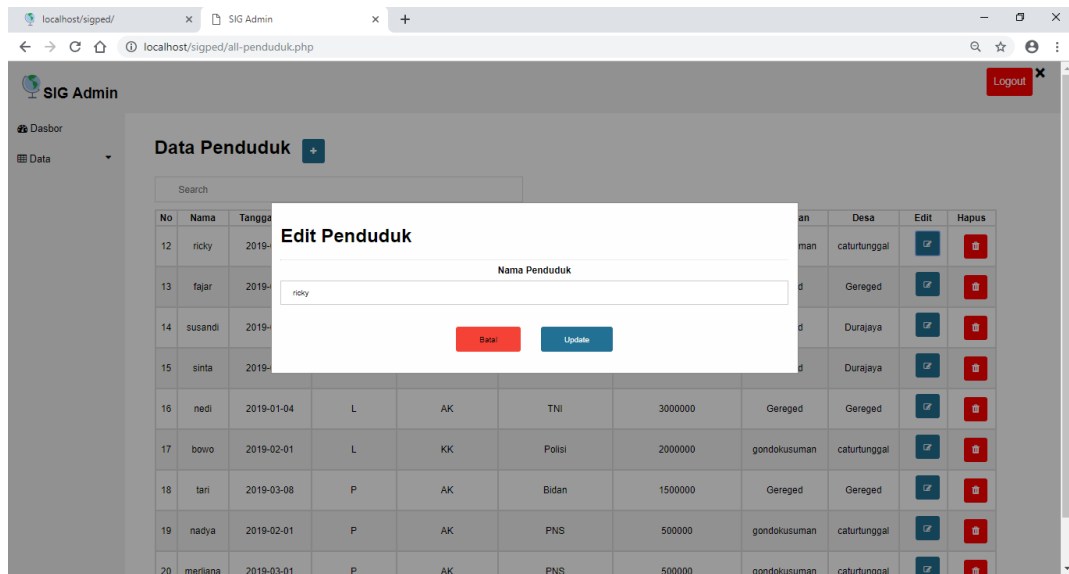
localhost/sigped/ ×
SIG Admin ×
+

localhost/sigped/all-penduduk.php

SIG Admin

Logout

Dasbor

Data

Data Penduduk +

Search

Edit Penduduk

Nama Penduduk

ricky

Batal

Update

| No | Nama | Tangga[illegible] | | | | | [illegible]an | Desa | Edit | Hapus |
|---|---|---|---|---|---|---|---|---|---|---|
| 12 | ricky | 2019-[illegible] | | | | | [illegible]man | caturtunggal | | |
| 13 | fajar | 2019-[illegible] | | | | | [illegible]d | Gereged | | |
| 14 | susandi | 2019-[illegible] | | | | | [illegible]d | Durajaya | | |
| 15 | sinta | 2019-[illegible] | | | | | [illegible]d | Durajaya | | |
| 16 | nedi | 2019-01-04 | L | AK | TNI | 3000000 | Gereged | Gereged | | |
| 17 | bowo | 2019-02-01 | L | KK | Polisi | 2000000 | gondokusuman | caturtunggal | | |
| 18 | tari | 2019-03-08 | P | AK | Bidan | 1500000 | Gereged | Gereged | | |
| 19 | nadya | 2019-02-01 | P | AK | PNS | 500000 | gondokusuman | caturtunggal | | |
| 20 | merliana | 2019-03-01 | P | AK | PNS | 500000 | gondokusuman | caturtunggal | | |